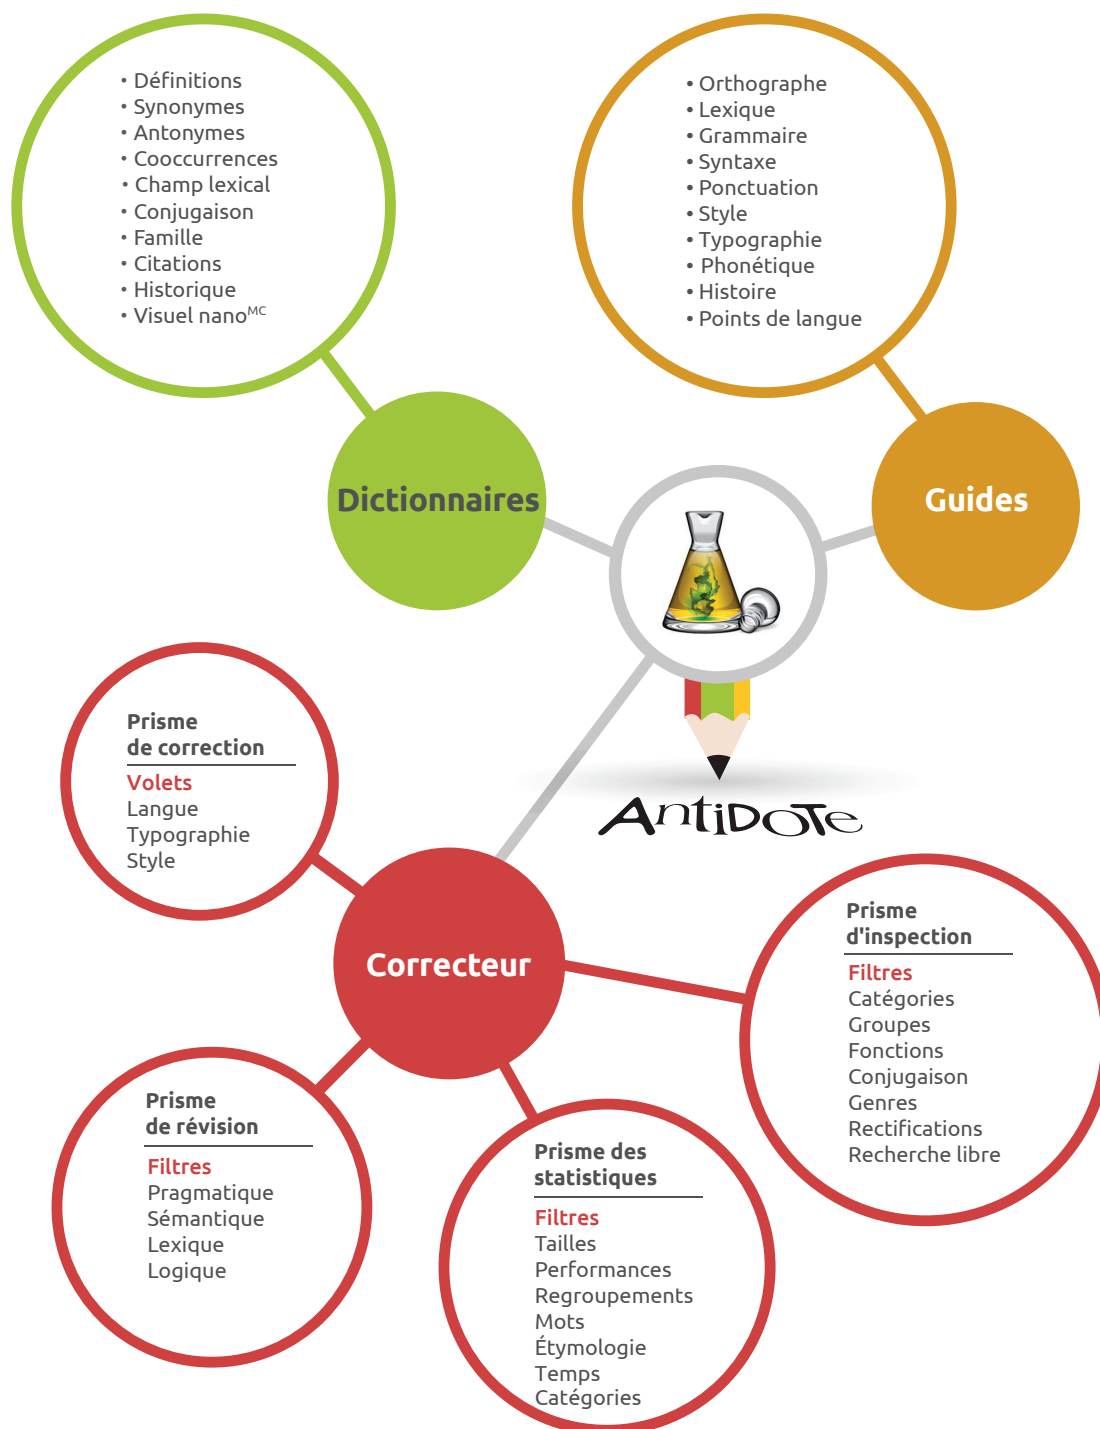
• Définitions
• Synonymes
• Antonymes
• Cooccurrences
• Champ lexical
• Conjugaison
• Famille
• Citations
• Historique
• Visuel nano$^{MC}$

• Orthographe
• Lexique
• Grammaire
• Syntaxe
• Ponctuation
• Style
• Typographie
• Phonétique
• Histoire
• Points de langue

Dictionnaires

Guides

Antidote

Prisme de correction
Volets
Langue
Typographie
Style

Correcteur

Prisme d'inspection
Filtres
Catégories
Groupes
Fonctions
Conjugaison
Genres
Rectifications
Recherche libre

Prisme de révision
Filtres
Pragmatique
Sémantique
Lexique
Logique

Prisme des statistiques
Filtres
Tailles
Performances
Regroupements
Mots
Étymologie
Temps
Catégories